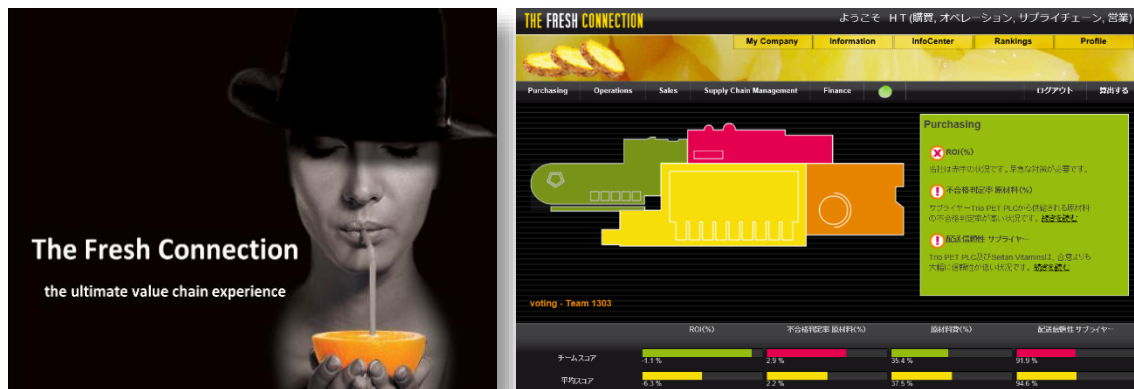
The Fresh Connection

the ultimate value chain experience

THE FRESH CONNECTION

ようこそ HT(購買, オペレーション, サプライチェーン, 営業)

My Company | Information | InfoCenter | Rankings | Profile

Purchasing | Operations | Sales | Supply Chain Management | Finance

ログアウト | 終了する

Purchasing

ROI(%)

当社は赤字の状況です。早急な対策が必要です。

不合格判定率 原材料(%)

サプライヤーTrio PET PLCから供給される原材料の不合格判定率が高い状況です。続きを読む

配送信頼性 サプライヤー

Trio PET PLC及びSeitan Vitaminsは、合意よりも大幅に信頼性が低い状況です。続きを読む

voting - Team 1303

| | ROI(%) | 不合格判定率 原材料(%) | 原材料費(%) | 配送信頼性 サプライヤー |
|---|---|---|---|---|
| チームスコア | -1.1 % | 2.9 % | 35.4 % | 91.9 % |
| 平均スコア | 6.3 % | 2.2 % | 37.5 % | 94.6 % |